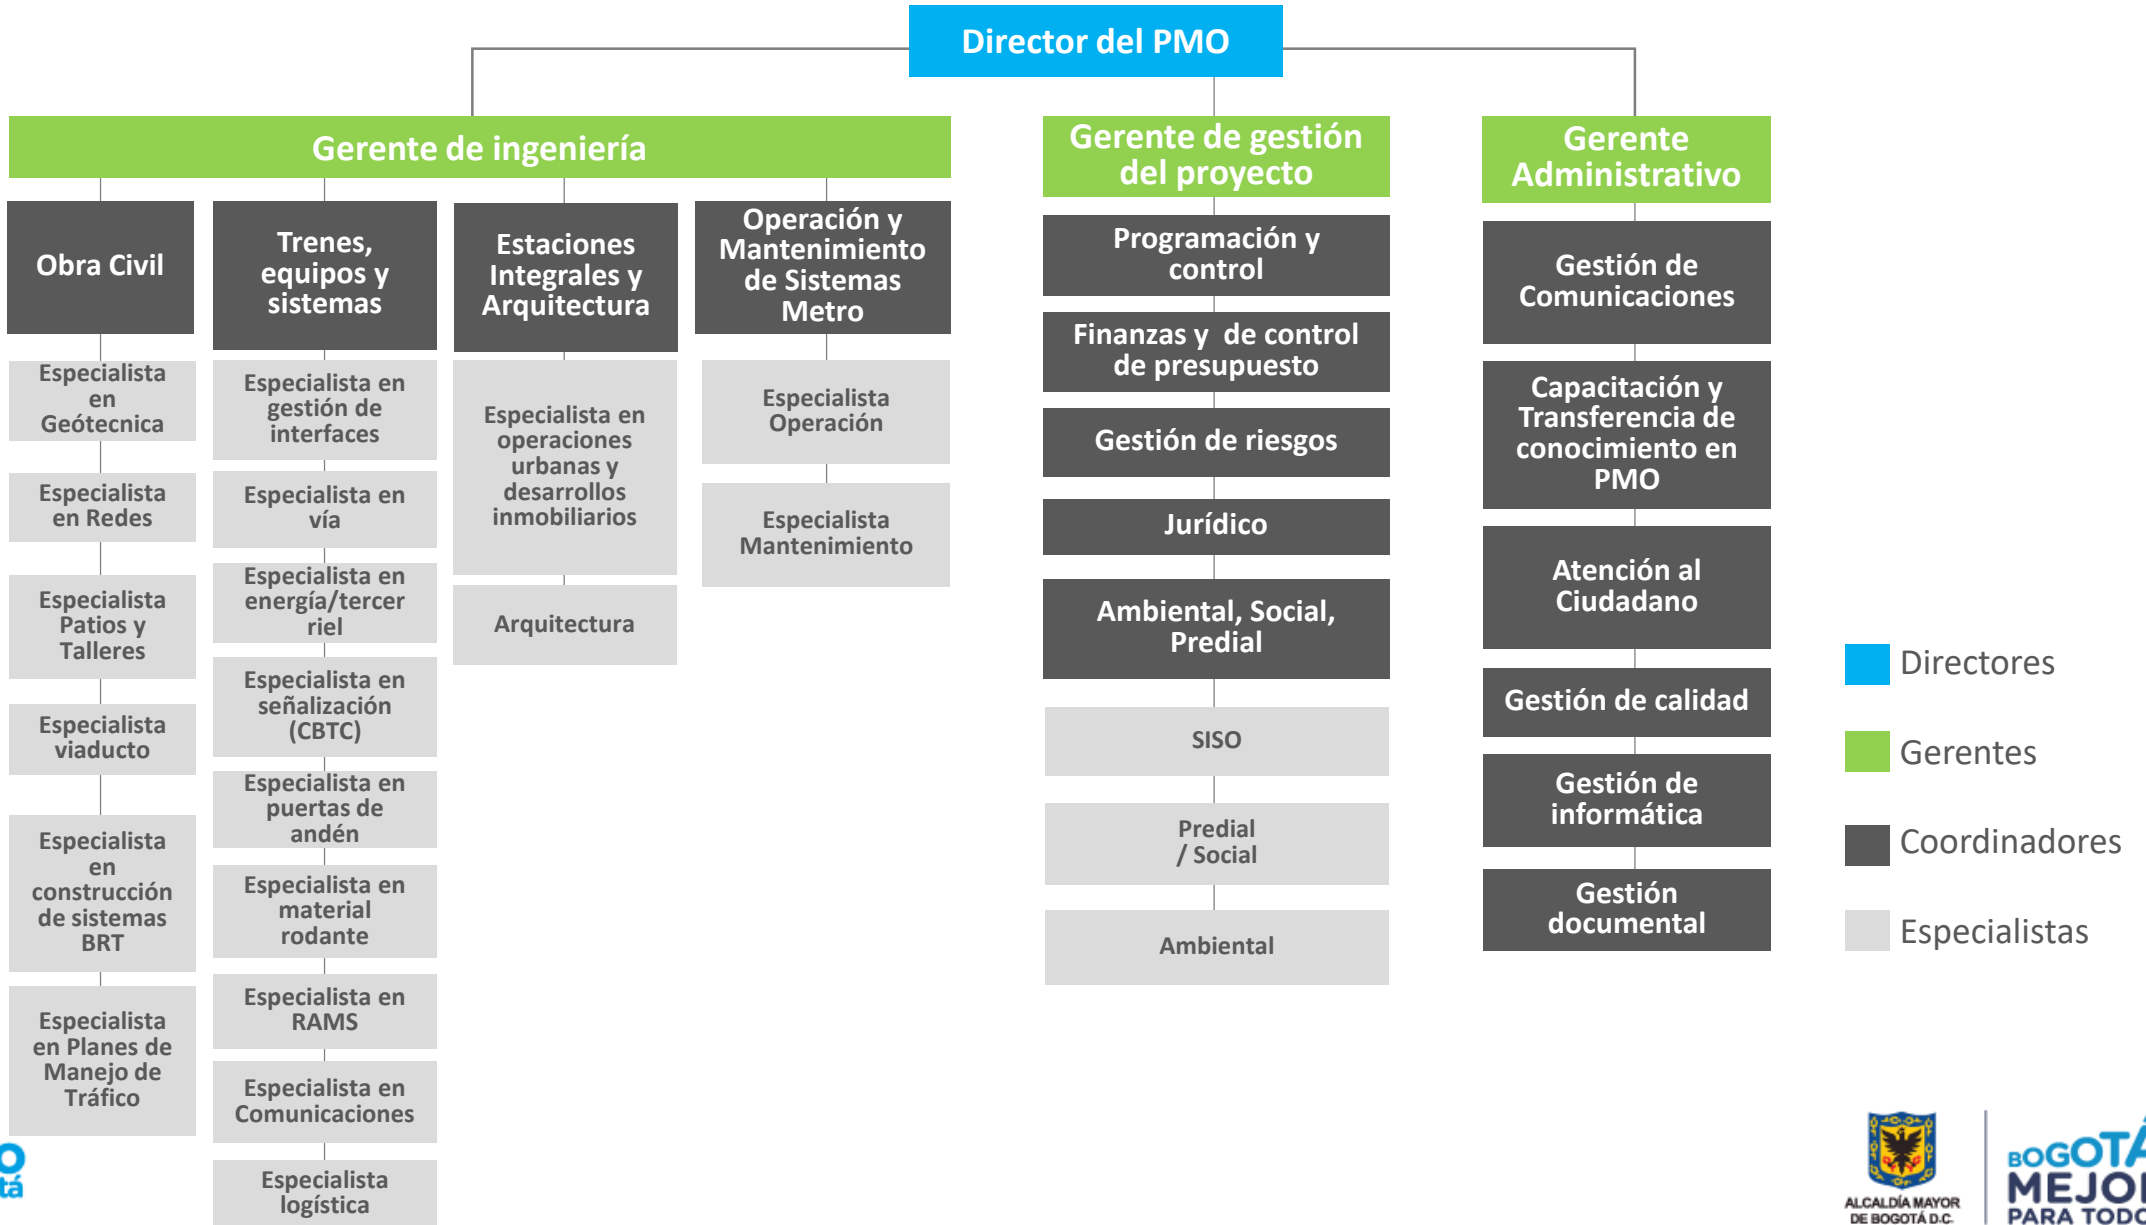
Director del PMO

Gerente de ingeniería

Obra Civil

Especialista en Geótecnica

Especialista en Redes

Especialista Patios y Talleres

Especialista viaducto

Especialista en construcción de sistemas BRT

Especialista en Planes de Manejo de Tráfico

Trenes, equipos y sistemas

Especialista en gestión de interfaces

Especialista en vía

Especialista en energía/tercer riel

Especialista en señalización (CBTC)

Especialista en puertas de andén

Especialista en material rodante

Especialista en RAMS

Especialista en Comunicaciones

Especialista logística

Estaciones Integrales y Arquitectura

Especialista en operaciones urbanas y desarrollos inmobiliarios

Arquitectura

Operación y Mantenimiento de Sistemas Metro

Especialista Operación

Especialista Mantenimiento

Gerente de gestión del proyecto

Programación y control

Finanzas y de control de presupuesto

Gestión de riesgos

Jurídico

Ambiental, Social, Predial

SISO

Predial / Social

Ambiental

Gerente Administrativo

Gestión de Comunicaciones

Capacitación y Transferencia de conocimiento en PMO

Atención al Ciudadano

Gestión de calidad

Gestión de informática

Gestión documental

Directores

Gerentes

Coordinadores

Especialistas

ALCALDÍA MAYOR DE BOGOTÁ D.C.

BOGOTÁ MEJOR PARA TODOS